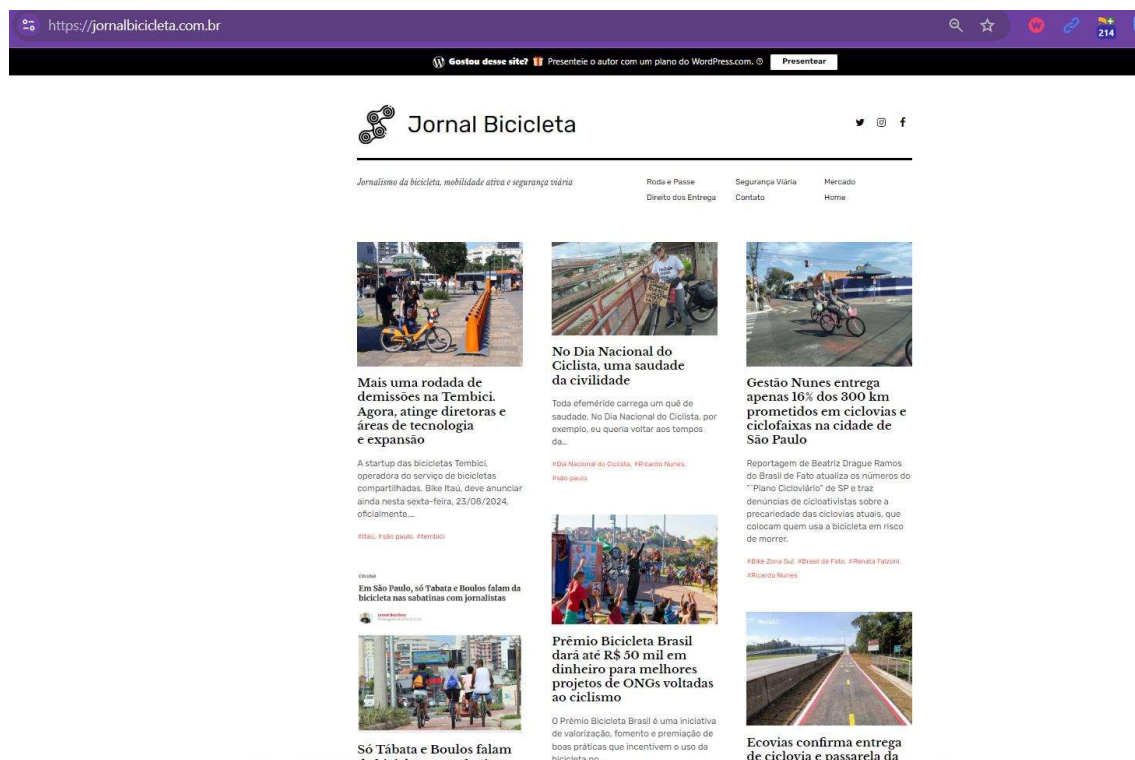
https://jornalbicicleta.com.br

214

Gostou desse site? Presenteie o autor com um plano do WordPress.com. Presentear

Jornal Bicicleta

Jornalismo da bicicleta, mobilidade ativa e segurança viária

Roda e Passe
Direito dos Entrega
Segurança Viária
Contato
Mercado
Home

Mais uma rodada de demissões na Tembici. Agora, atinge diretoras e áreas de tecnologia e expansão

A startup das bicicletas Tembici, operadora do serviço de bicicletas compartilhadas, Bike Itaú, deve anunciar ainda nesta sexta-feira, 23/08/2024, oficialmente,...

#itaú, #são paulo, #tembici

COLUNA
Em São Paulo, só Tabata e Boulos falam da bicicleta nas sabatinas com jornalistas

Jornal Bicicleta
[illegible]

Só Tábata e Boulos falam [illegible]

No Dia Nacional do Ciclista, uma saudade da civilidade

Toda efeméride carrega um quê de saudade. No Dia Nacional do Ciclista, por exemplo, eu queria voltar aos tempos da...

#Dia Nacional do Ciclista, #Ricardo Nunes, #são paulo

Prêmio Bicicleta Brasil dará até R$ 50 mil em dinheiro para melhores projetos de ONGs voltadas ao ciclismo

O Prêmio Bicicleta Brasil é uma iniciativa de valorização, fomento e premiação de boas práticas que incentivem o uso da bicicleta no...

Gestão Nunes entrega apenas 16% dos 300 km prometidos em ciclovias e ciclofaixas na cidade de São Paulo

Reportagem de Beatriz Drague Ramos do Brasil de Fato atualiza os números do "Plano Cicloviário" de SP e traz denúncias de cicloativistas sobre a precariedade das ciclovias atuais, que colocam quem usa a bicicleta em risco de morrer.

#Bike Zona Sul, #Brasil de Fato, #Renata Falzoni, #Ricardo Nunes

Ecovias confirma entrega de ciclovia e passarela da